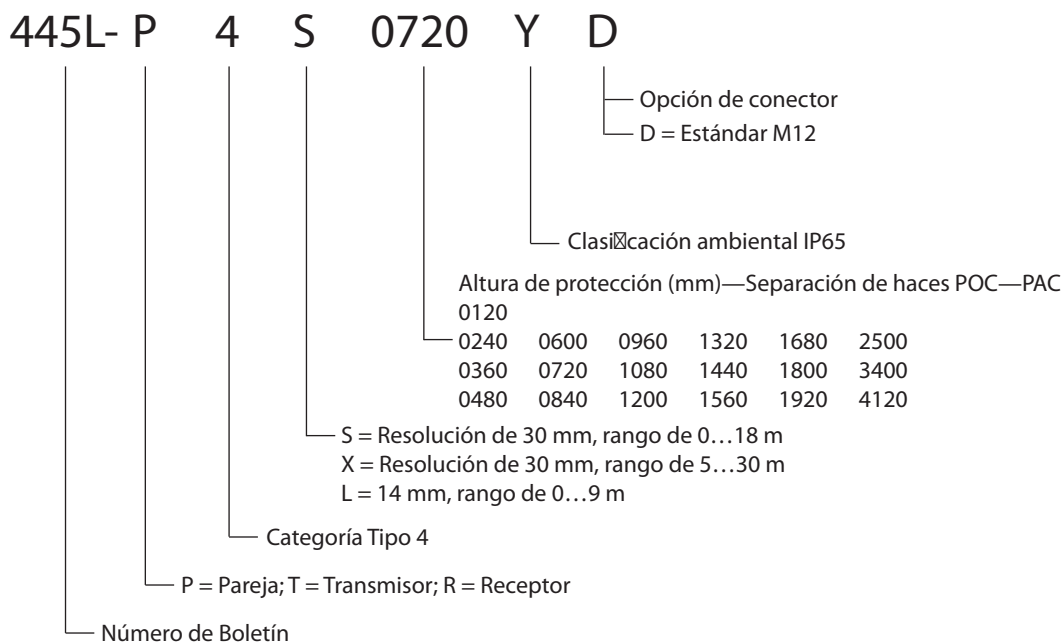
445L- P 4 S 0720 Y D

Opción de conector
D = Estándar M12

Clasi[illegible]cación ambiental IP65

Altura de protección (mm)—Separación de haces POC—PAC
0120
0240 0600 0960 1320 1680 2500
0360 0720 1080 1440 1800 3400
0480 0840 1200 1560 1920 4120

S = Resolución de 30 mm, rango de 0…18 m
X = Resolución de 30 mm, rango de 5…30 m
L = 14 mm, rango de 0…9 m

Categoría Tipo 4

P = Pareja; T = Transmisor; R = Receptor

Número de Boletín